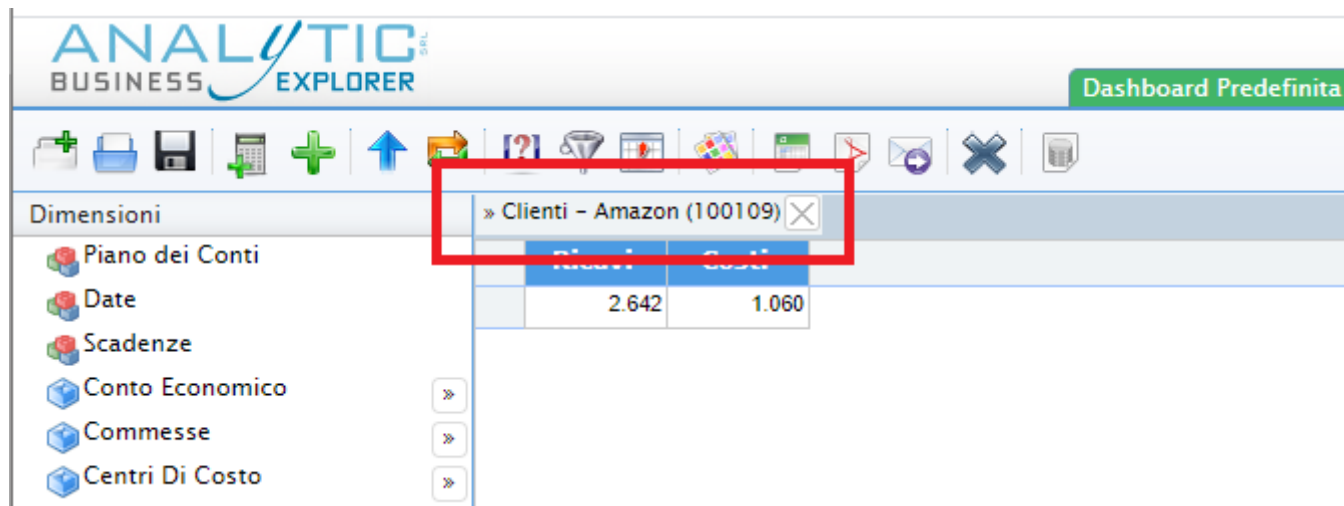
ANALYTIC SRL
BUSINESS EXPLORER

Dashboard Predefinita

Dimensioni

Piano dei Conti
Date
Scadenze
Conto Economico »
Commesse »
Centri Di Costo »

» Clienti - Amazon (100109)

| Ricavi | Costi |
|---|---|
| 2.642 | 1.060 |